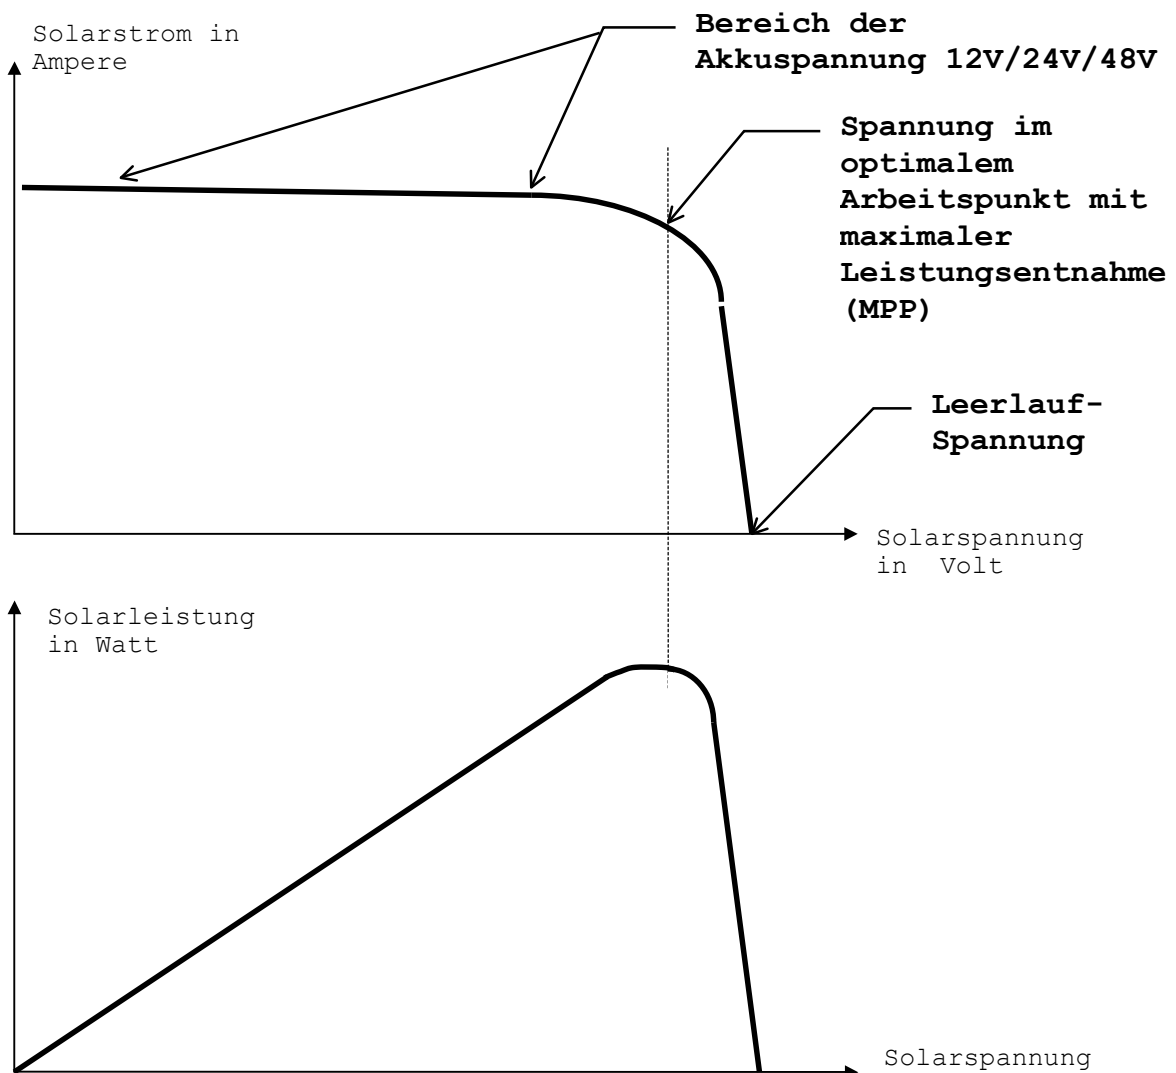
Solarstrom in Ampere

Bereich der Akkuspannung 12V/24V/48V

Spannung im optimalem Arbeitspunkt mit maximaler Leistungsentnahme (MPP)

Leerlauf-Spannung

Solarspannung in Volt

Solarleistung in Watt

Solarspannung